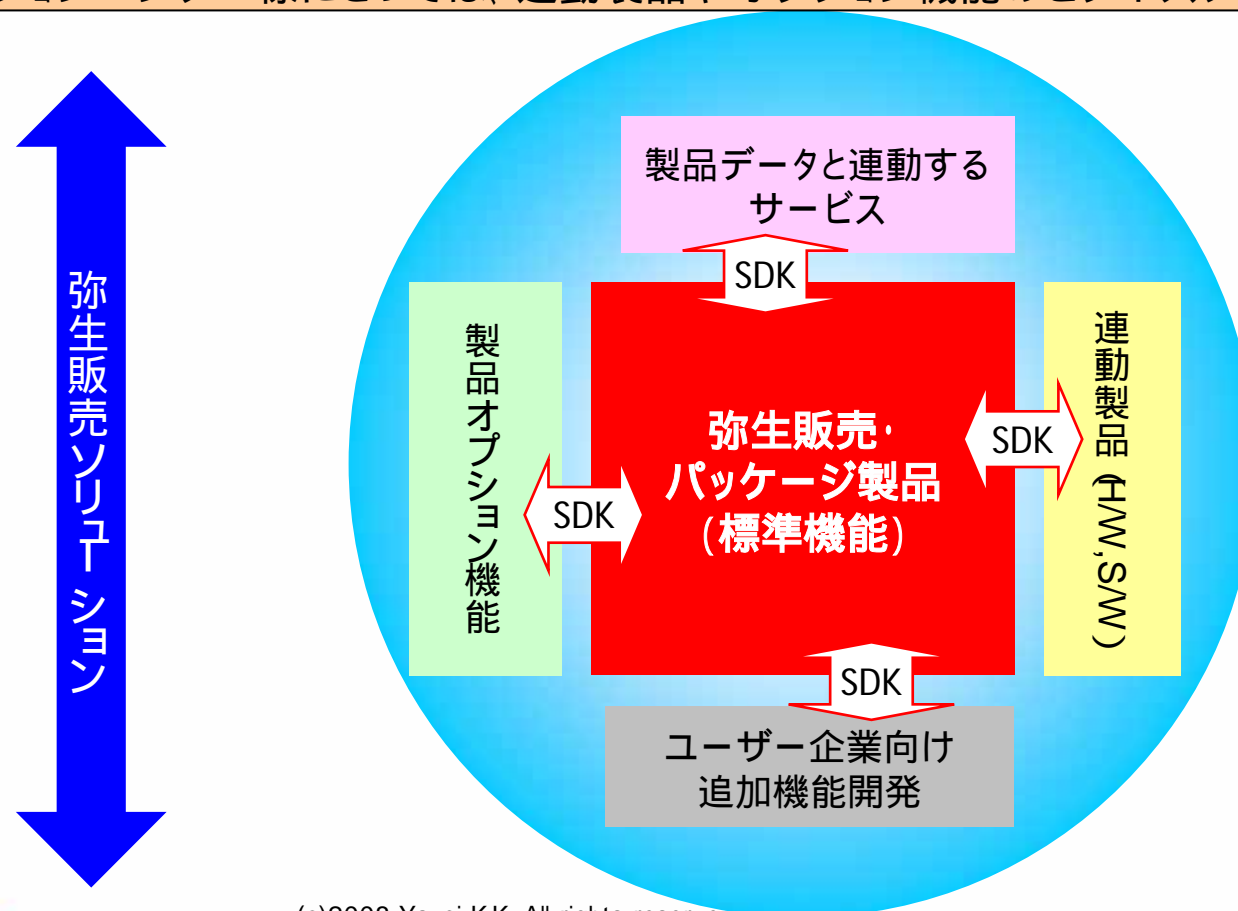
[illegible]

弥生販売ソリューション

製品データと連動するサービス

SDK

製品オプション機能

SDK

弥生販売・パッケージ製品（標準機能）

SDK

連動製品（H/W,S/W）

SDK

ユーザー企業向け追加機能開発

(c)2002 Ya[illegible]i K.K. All right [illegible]